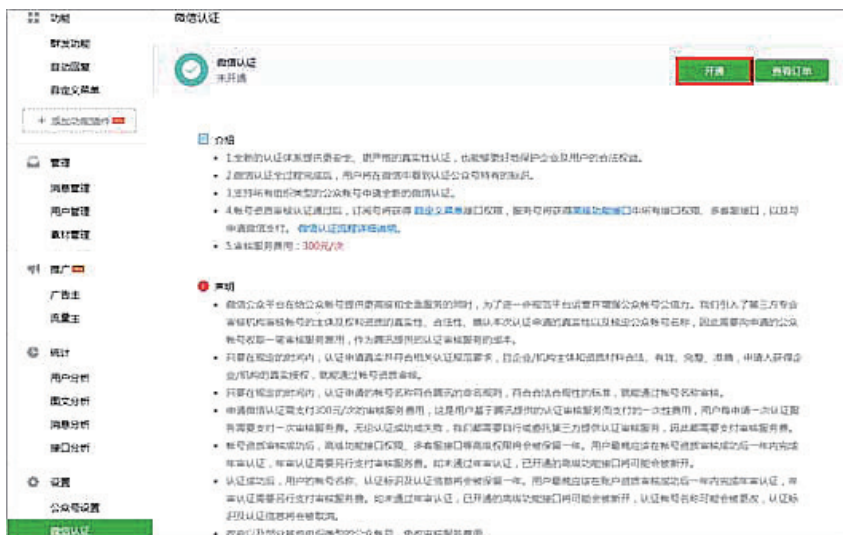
功能
群发功能
自动回复
自定义菜单
+ 添加功能插件
管理
消息管理
用户管理
素材管理
推广
广告主
流量主
统计
用户分析
图文分析
消息分析
接口分析
设置
公众号设置
微信认证

微信认证

微信认证
未开通
开通
查看订单

介绍
• 1.全新的认证体系提供更安全、更严格的真实性认证，也能够更好地保护企业及用户的合法权益。
• 2.微信认证过程完成后，用户将在微信中看到认证公众号特有的标识。
• 3.支持所有类型的公众帐号申请全新的微信认证。
• 4.帐号资质审核认证通过后，订阅号将获得自定义菜单接口权限，服务号将获得高级功能接口中所有接口权限、多客服接口，以及可申请微信支付。微信认证流程详细说明。
• 5.审核服务费用：300元/次

声明
• 微信公众平台在给公众帐号提供更高级和全面服务的同时，为了进一步规范平台运营并增强公众帐号公信力，我们引入了第三方专业审核机构审核帐号的主体及权利资质的真实性、合法性。通认本次认证申请的真实性以及拟定公众帐号名称，因此需要向申请的公众帐号收取一笔审核服务费用，作为腾讯提供的认证审核服务的成本。
• 只要在规定的时间内，认证申请真实并符合相关认证规范要求，且企业/机构主体和资质材料合法、有效、完整、准确，申请人获得企业/机构的真实授权，就能通过帐号资质审核。
• 只要在规定的时间内，认证申请的帐号名称符合腾讯的命名规则，符合合法合规性的标准，就能通过帐号名称审核。
• 申请微信认证需支付300元/次的审核服务费用，这是用户基于腾讯提供的认证审核服务而支付的一次性费用，用户每申请一次认证服务需要支付一次审核服务费。无论认证成功或失败，我们都需要您付给或将代第三方提供认证审核服务，因此都需要支付审核服务费。
• 帐号资质审核成功后，高级功能接口权限、多客服接口将高级权限将会被保留一年。用户需确定在帐号资质审核成功后一年内完成年审认证，年审认证需要另行支付审核服务费。如未通过年审认证，已开通的高级功能接口将可能会被断开。
• 认证成功后，用户的帐号名称、认证标识及认证信息将会被保留一年。用户需确定在帐户资质审核成功后一年内完成年审认证，年审认证需要另行支付审核服务费。如未通过年审认证，已开通的高级功能接口将可能会被断开，认证帐号名称可能会被更改，认证标识及认证信息将会被取消。
• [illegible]